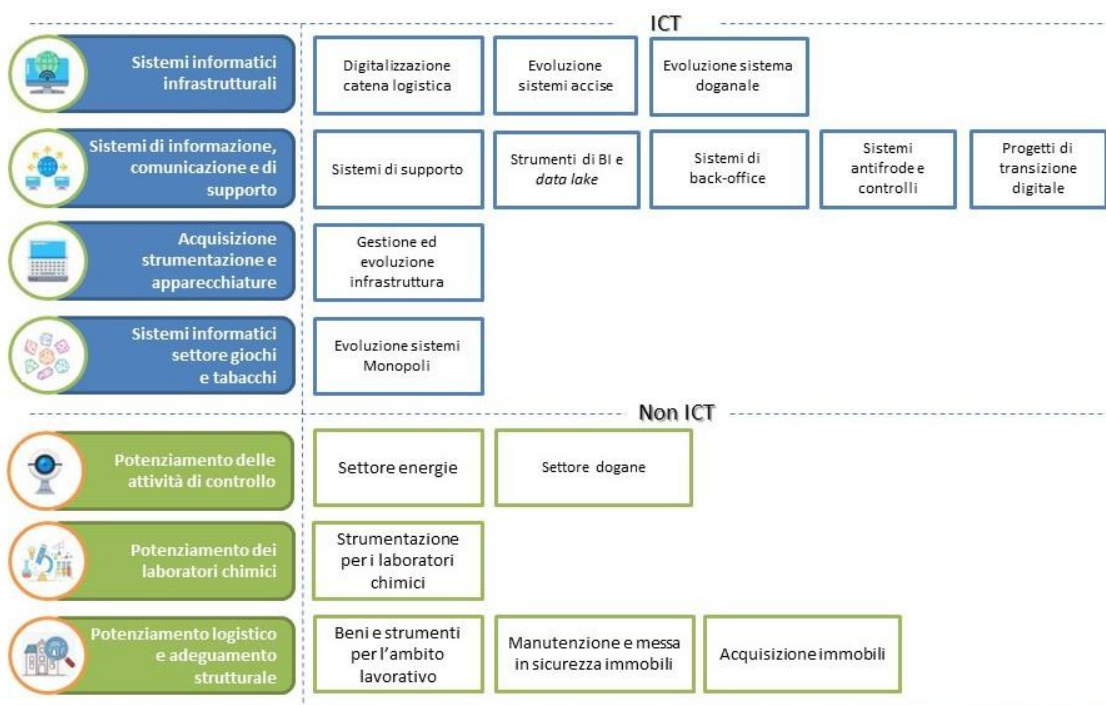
ICT

Sistemi informatici infrastrutturali

Digitalizzazione catena logistica

Evoluzione sistemi accise

Evoluzione sistema doganale

Sistemi di informazione, comunicazione e di supporto

Sistemi di supporto

Strumenti di BI e *data lake*

Sistemi di back-office

Sistemi antifrode e controlli

Progetti di transizione digitale

Acquisizione strumentazione e apparecchiature

Gestione ed evoluzione infrastruttura

Sistemi informatici settore giochi e tabacchi

Evoluzione sistemi Monopoli

Non ICT

Potenziamento delle attività di controllo

Settore energie

Settore dogane

Potenziamento dei laboratori chimici

Strumentazione per i laboratori chimici

Potenziamento logistico e adeguamento strutturale

Beni e strumenti per l'ambito lavorativo

Manutenzione e messa in sicurezza immobili

Acquisizione immobili